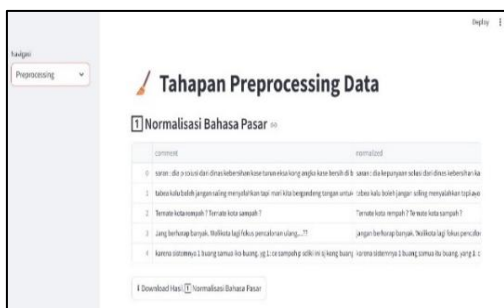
Deploy ⋮

Navigasi

Preprocessing

Tahapan Preprocessing Data

1 Normalisasi Bahasa Pasar

| | comment | normalized |
|---|---|---|
| 0 | saran : dia p solusi dari dinas kebersihan kase turun ekso kong angka kase bersih di b | saran : dia kepunyaan solusi dari dinas kebersihan ka |
| 1 | tabea kalu boleh jangan saling menyalahkan tapi mari kita bergandeng tangan untuk | tabea kalau boleh jangan saling menyalahkan tapi ayo |
| 2 | Ternate kota sampah ? Ternate kota sampah ? | Ternate kota sampah ? Ternate kota sampah ? |
| 3 | Jang berharap banyak. Walikota lagi fokus pencalonan ulang....?? | jangan berharap banyak. Walikota lagi fokus pencalon |
| 4 | karena sistemnya 1 buang samua ika buang , yg 1 co sampah p sollk ini lg kong buang | karena sistemnya 1 buang samua itu buang, yang 1 c |

Download Hasil 1 Normalisasi Bahasa Pasar